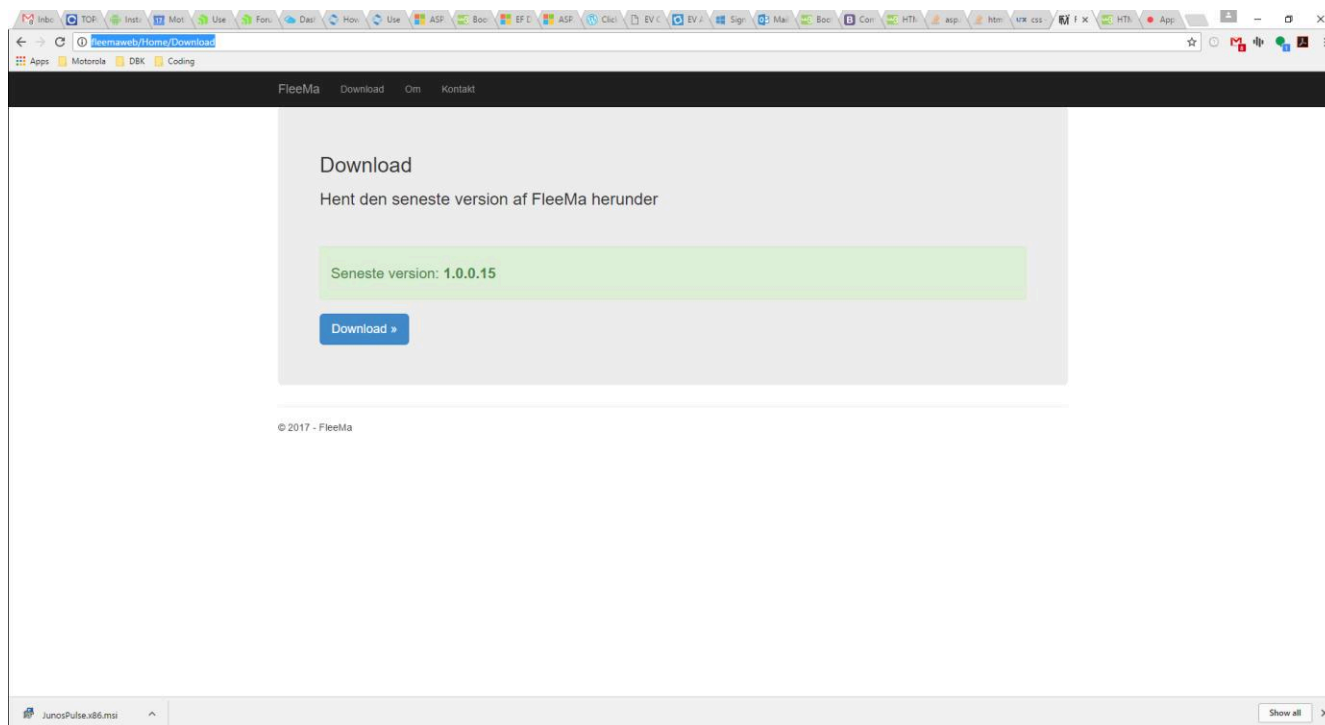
Inbo TOP Inst Mot Use Foru Das How Use ASP Boo EF D ASP Clic EV EV Sign Mai Boo Con HTM asp htm css F × HTM App

fleemaweb/Home/Download

Apps Motorola DBK Coding

FleeMa Download Om Kontakt

Download

Hent den seneste version af FleeMa herunder

Seneste version: **1.0.0.15**

Download »

© 2017 - FleeMa

JunosPulse.x86.msi

Show all